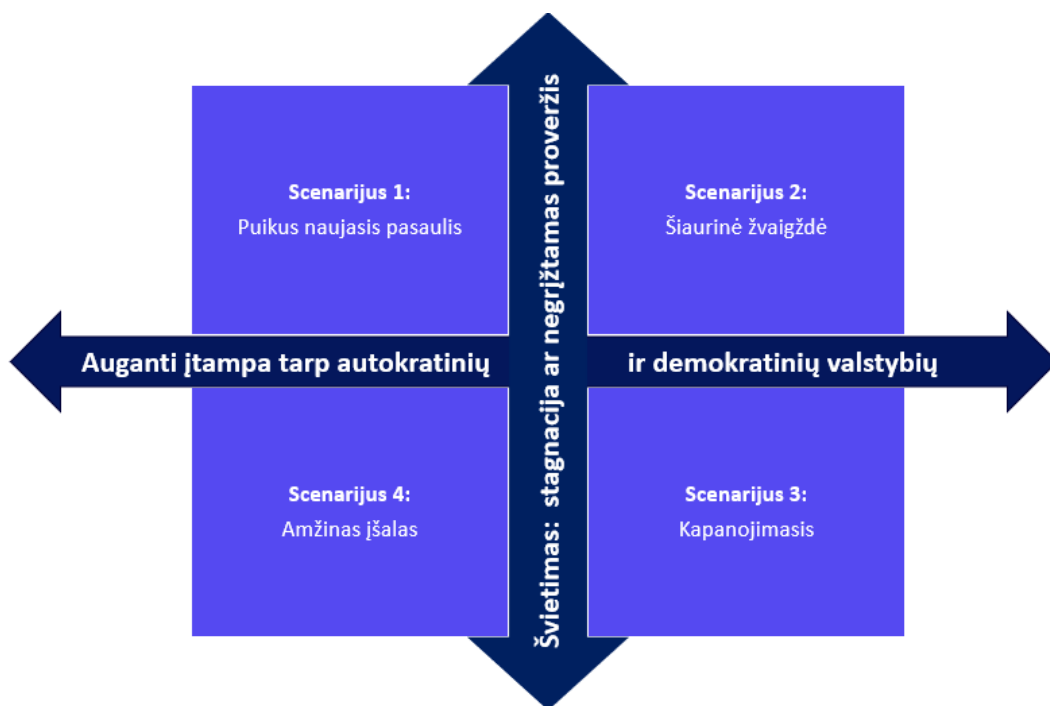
Scenarijus 1:
Puikus naujasis pasaulis

Scenarijus 2:
Šiaurinė žvaigždė

Auganti įtampa tarp autokratinių

ir demokratinių valstybių

Švietimas: stagnacija ar negrįžtamas proveržis

Scenarijus 4:
Amžinas įšalas

Scenarijus 3:
Kapanojimasis